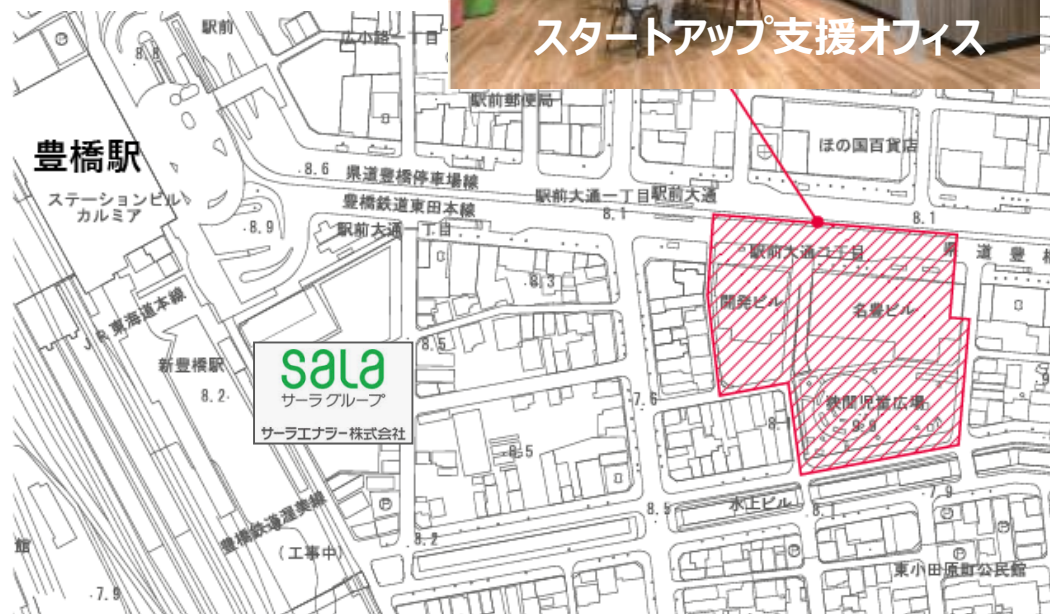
スタートアップ支援オフィス

駅前

8.8

広小路一丁目

駅前郵便局

ほの国百貨店

豊橋駅

8.6 県道豊橋停車場線

駅前大通一丁目 駅前大通

ステーションビル カルミア

豊橋鉄道東田本線

8.1

8.1

8.9

駅前大通一丁目

駅前大通二丁目

県 道 豊 橋

8.3

開発ビル

名豊ビル

JR東海道本線

8.5

新豊橋駅

SALA
サーラグループ
サーラエナジー株式会社

8.2

7.6

8.

駅前児童広場

9.9

8.5

8.5

水上ビル

8.1

7.9

豊橋鉄道渥美線

8.2

(工事中)

館

東小田原町公民館

7.9